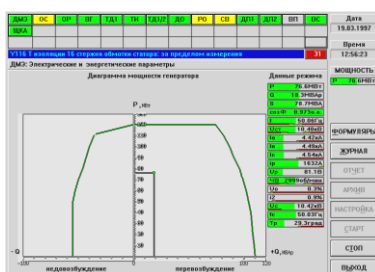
ДМЗ ОС ОР ВГ ТД1 ТН ТД1/2 ДО РО СВ ДП1 ДП2 ВП ВС
ЩКА

Дата
19.03.1997

Время
12:56:23

У316 t изоляции 16 стержня обмотки статора: за пределом измерения 31

ДМЗ: Электрические и энергетические параметры

Диаграмма мощности генератора

Данные режима

P, МВт

P 76.6МВт
Q 18.3МВАр
S 78.7МВА
cosФ 0.973о.е.
f 50.00Гц
Uст 10.46кВ
Iа 4.42кА
Iв 4.49кА
Iс 4.54кА
Iр 1632А
Uр 81.1В
ЧВ 2999об/мин
Uo 0.3%
Iz 0.9%
Uz 10.42кВ
Fz 50.03Гц
Тр 29.3град

МОЩНОСТЬ
P 76.6МВт

ФОРМУЛЯРЫ
ЖУРНАЛ
ОТЧЕТ
АРХИВ
НАСТРОЙКА
СТАРТ
СТОП
ВЫХОД

-Q
+Q, МВАр
-100
недовозбуждение
перевозбуждение